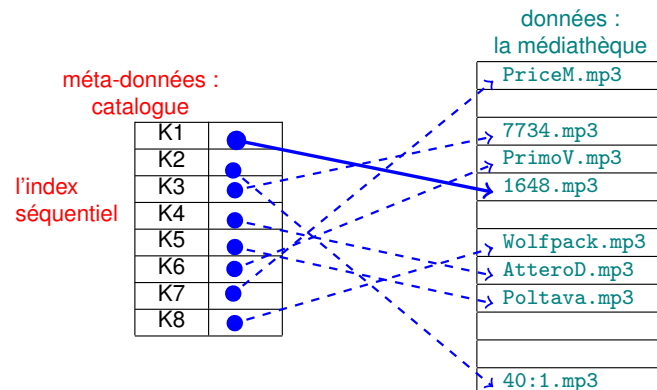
données :
la médiathèque

méta-données :
catalogue

l'index
séquentiel

| K1 | |
|---|---|
| K2 | |
| K3 | |
| K4 | |
| K5 | |
| K6 | |
| K7 | |
| K8 | |

PriceM.mp3
7734.mp3
PrimoV.mp3
1648.mp3
Wolfpack.mp3
AtteroD.mp3
Poltava.mp3
40:1.mp3